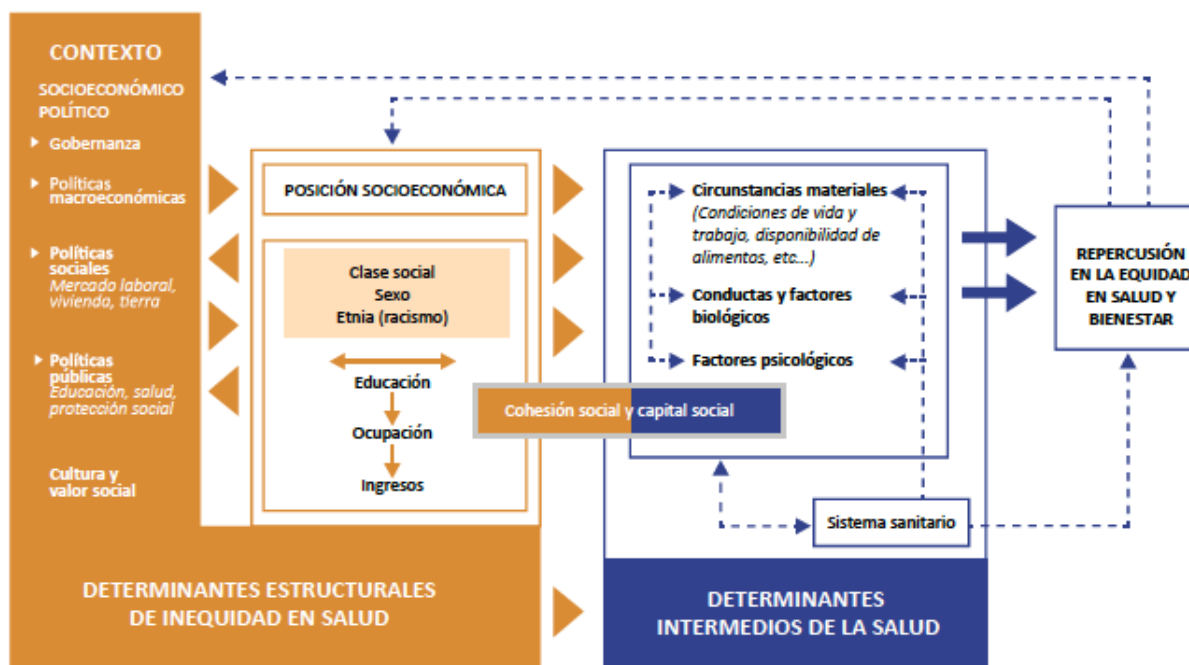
CONTEXTO

SOCIOECONÓMICO POLÍTICO

Gobernanza

Políticas macroeconómicas

Políticas sociales
Mercado laboral, vivienda, tierra

Políticas públicas
Educación, salud, protección social

Cultura y valor social

POSICIÓN SOCIOECONÓMICA

Clase social
Sexo
Etnia (racismo)

Educación

Ocupación

Ingresos

Cohesión social y capital social

Circunstancias materiales
(Condiciones de vida y trabajo, disponibilidad de alimentos, etc...)

Conductas y factores biológicos

Factores psicológicos

Sistema sanitario

REPERCUSIÓN EN LA EQUIDAD EN SALUD Y BIENESTAR

DETERMINANTES ESTRUCTURALES DE INEQUIDAD EN SALUD

DETERMINANTES INTERMEDIOS DE LA SALUD